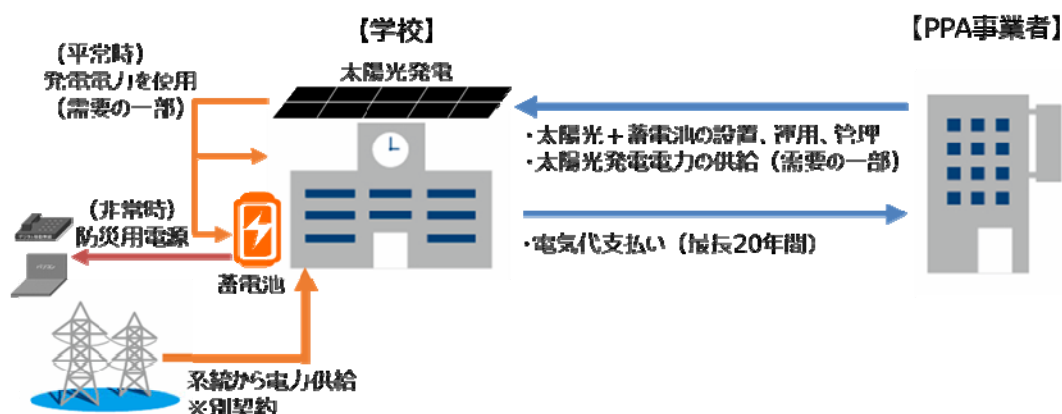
【学校】

【PPA事業者】

(平常時)
発電電力を使用
(需要の一部)

太陽光発電

・太陽光＋蓄電池の設置、運用、管理
・太陽光発電電力の供給（需要の一部）

(非常時)
防災用電源

蓄電池

・電気代支払い（最長20年間）

系統から電力供給
※別契約